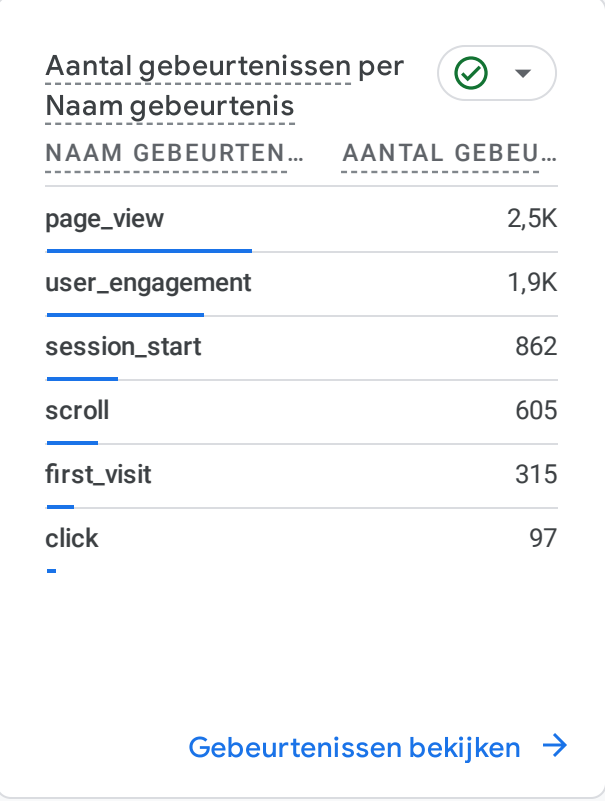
Aantal gebeurtenissen per Naam gebeurtenis

| NAAM GEBEURTEN… | AANTAL GEBEU… |
|---|---|
| page_view | 2,5K |
| user_engagement | 1,9K |
| session_start | 862 |
| scroll | 605 |
| first_visit | 315 |
| click | 97 |

Gebeurtenissen bekijken →